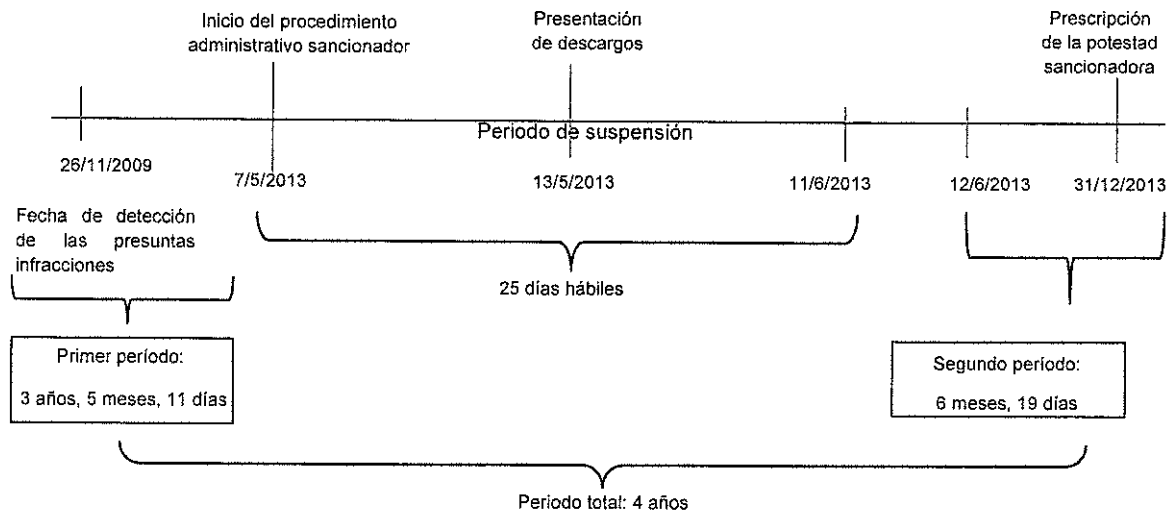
Inicio del procedimiento administrativo sancionador

Presentación de descargos

Prescripción de la potestad sancionadora

Periodo de suspensión

26/11/2009

7/5/2013

13/5/2013

11/6/2013

12/6/2013

31/12/2013

Fecha de detección de las presuntas infracciones

25 días hábiles

Primer período:

3 años, 5 meses, 11 días

Segundo período:

6 meses, 19 días

Periodo total: 4 años